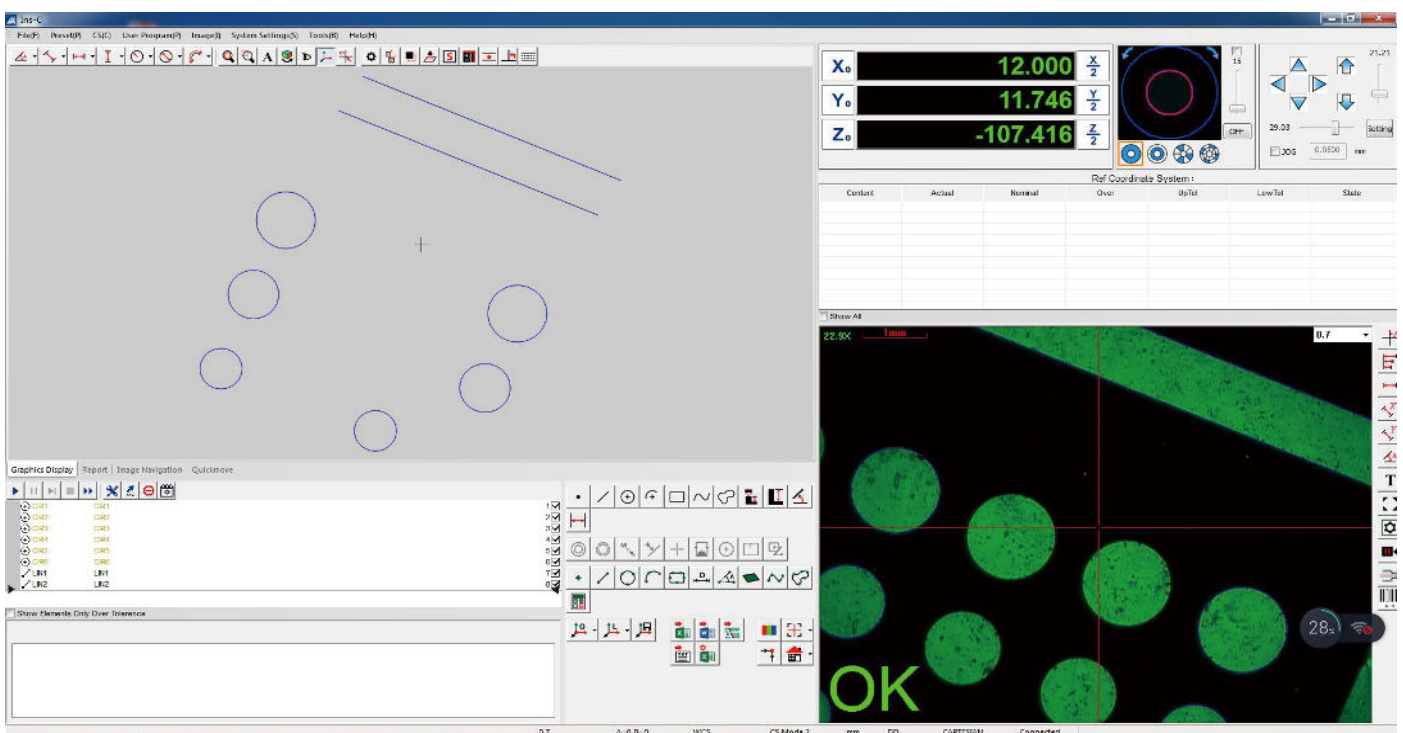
Ins-C

File(F) Preset(P) CS(C) User Program(P) Image(I) System Settings(S) Tools(B) Help(H)

$X_0$ 12.000 $\frac{X}{2}$
$Y_0$ 11.746 $\frac{Y}{2}$
$Z_0$ -107.416 $\frac{Z}{2}$

15
OFF
21.21
29.03
Setting
JOG 0.0500 mm

Ref Coordinate System :

| Content | Actual | Nominal | Over | UpTol | LowTol | State |
|---|---|---|---|---|---|---|

Show All

22.9X 1mm
0.7

Graphics Display Report Image Navigation Quickmove

CIR1 CIR1 1
CIR2 CIR2 2
CIR3 CIR3 3
CIR4 CIR4 4
CIR5 CIR5 5
CIR6 CIR6 6
LIN1 LIN1 7
LIN2 LIN2 8

Show Elements Only Over Tolerance

OK

28

0.7 A: 0.0: 0 WCS CS Mode 2 mm DD CARTESIAN Connected